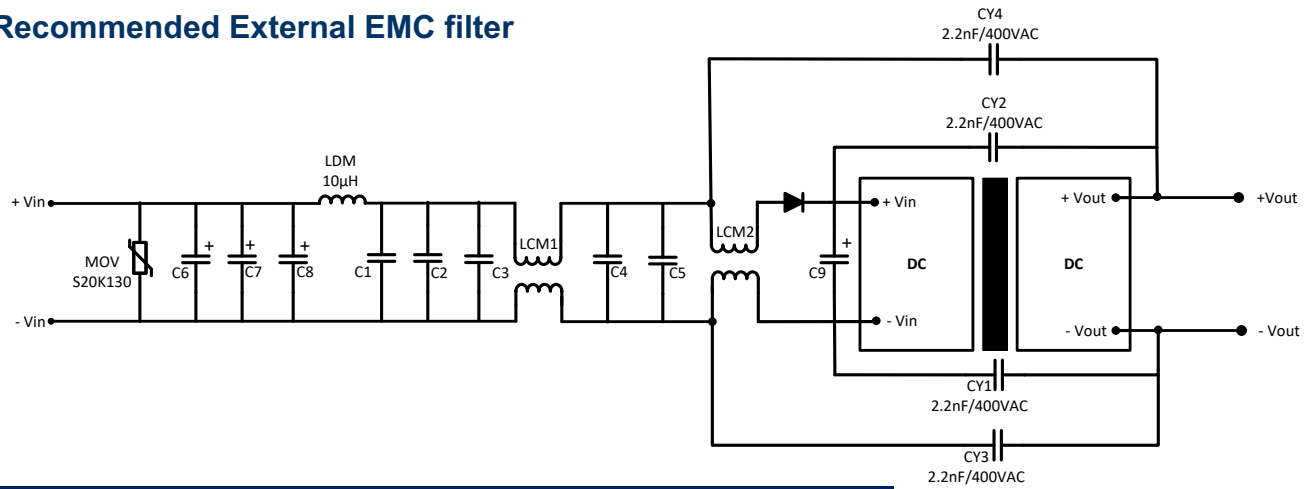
Recommended External EMC filter

CY4
2.2nF/400VAC

CY2
2.2nF/400VAC

LDM
10µH

+ Vin

MOV
S20K130

C6 C7 C8 C1 C2 C3

LCM1

C4 C5

LCM2

C9

+ Vin

DC

- Vin

DC

+ Vout

- Vout

+Vout

- Vout

- Vin

CY1
2.2nF/400VAC

CY3
2.2nF/400VAC